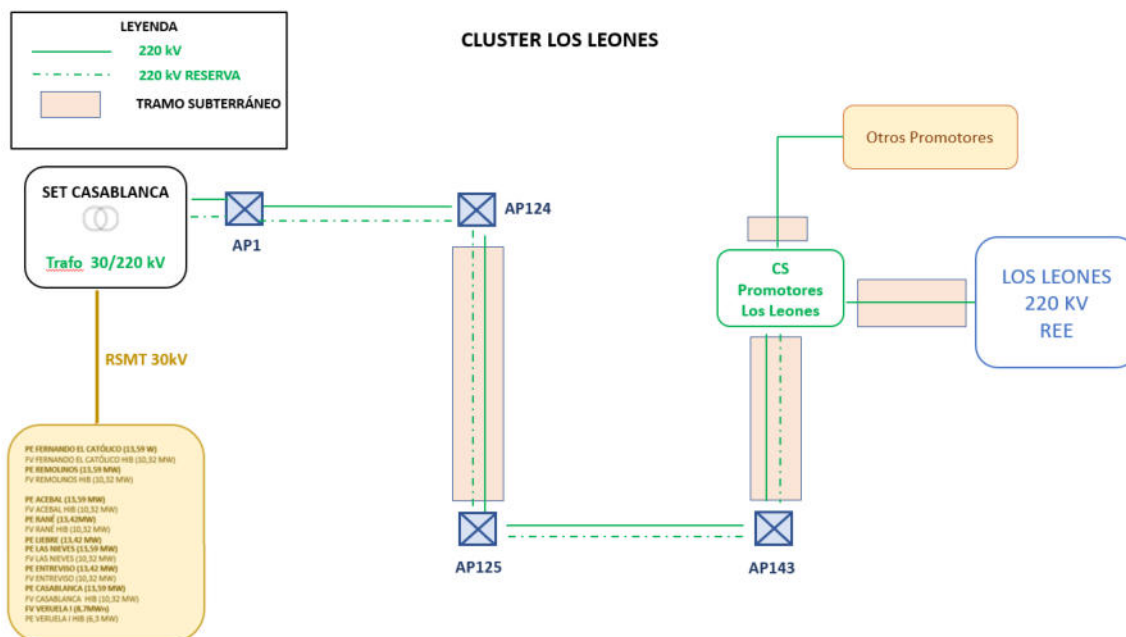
LEYENDA
220 kV
220 kV RESERVA
TRAMO SUBTERRÁNEO

CLUSTER LOS LEONES

SET CASABLANCA
Trafo 30/220 kV

AP1

AP124

Otros Promotores

CS
Promotores
Los Leones

LOS LEONES
220 KV
REE

RSMT 30kV

PE FERNANDO EL CATÓLICO (13,59 W)
FV FERNANDO EL CATÓLICO HIB (10,32 MW)
PE REMOLINOS (13,59 MW)
FV REMOLINOS HIB (10,32 MW)

PE ACEBAL (13,59 MW)
FV ACEBAL HIB (10,32 MW)
PE RANÉ (13,42MW)
FV RANÉ HIB (10,32 MW)
PE LIEBRE (13,42 MW)
PE LAS NIEVES (13,59 MW)
FV LAS NIEVES (10,32 MW)
PE ENTREVISO (13,42 MW)
FV ENTREVISO (10,32 MW)
PE CASABLANCA (13,59 MW)
FV CASABLANCA HIB (10,32 MW)
FV VERUELA I (8,7MWn)
PE VERUELA I HIB (6,3 MW)

AP125

AP143